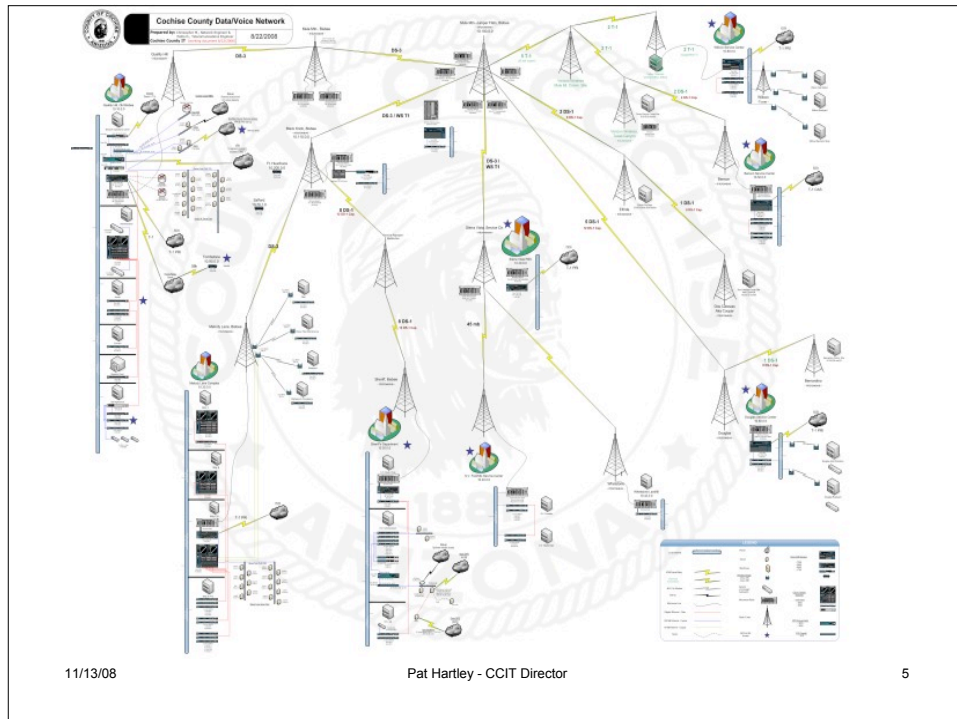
Cochise County Data/Voice Network

Prepared by: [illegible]

Cochise County IT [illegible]

8/22/2008

DS-3

DS-3

DS-3 / WS T1

DS-1 WS T1

DS-3

3 DS-1

4 DS-1

6 DS-1

1 DS-1

4 DS-1

45 Mb

1 DS-1

T-1 PRI

T-1 Link

11/13/08

Pat Hartley - CCIT Director

5